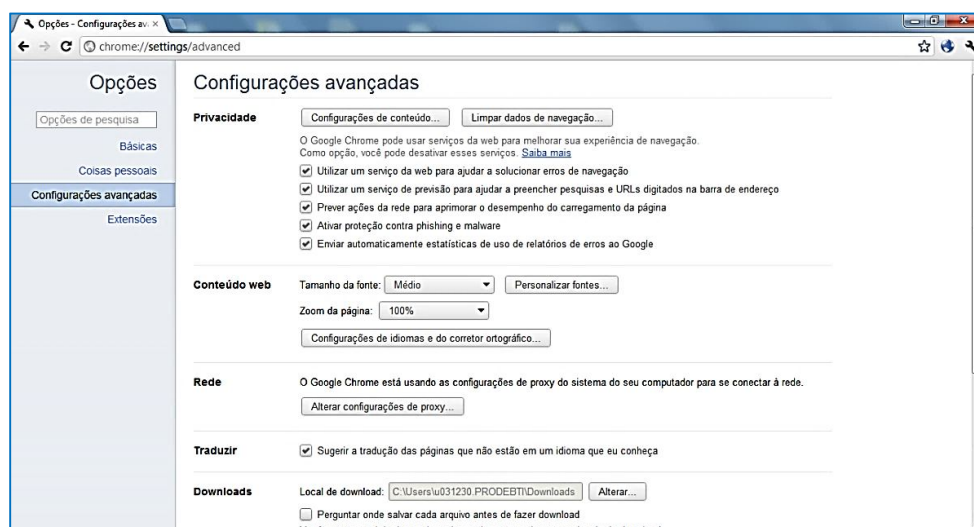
Opções - Configurações av. ×

chrome://settings/advanced

Opções

Opções de pesquisa

Básicas

Coisas pessoais

Configurações avançadas

Extensões

Configurações avançadas

Privacidade

Configurações de conteúdo...

Limpar dados de navegação...

O Google Chrome pode usar serviços da web para melhorar sua experiência de navegação. Como opção, você pode desativar esses serviços. Saiba mais

Utilizar um serviço da web para ajudar a solucionar erros de navegação

Utilizar um serviço de previsão para ajudar a preencher pesquisas e URLs digitados na barra de endereço

Prever ações da rede para aprimorar o desempenho do carregamento da página

Ativar proteção contra phishing e malware

Enviar automaticamente estatísticas de uso de relatórios de erros ao Google

Conteúdo web

Tamanho da fonte: Médio

Personalizar fontes...

Zoom da página: 100%

Configurações de idiomas e do corretor ortográfico...

Rede

O Google Chrome está usando as configurações de proxy do sistema do seu computador para se conectar à rede.

Alterar configurações de proxy...

Traduzir

Sugerir a tradução das páginas que não estão em um idioma que eu conheça

Downloads

Local de download: C:\Users\u031230.PRODEBTI\Downloads

Alterar...

Perguntar onde salvar cada arquivo antes de fazer download

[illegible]